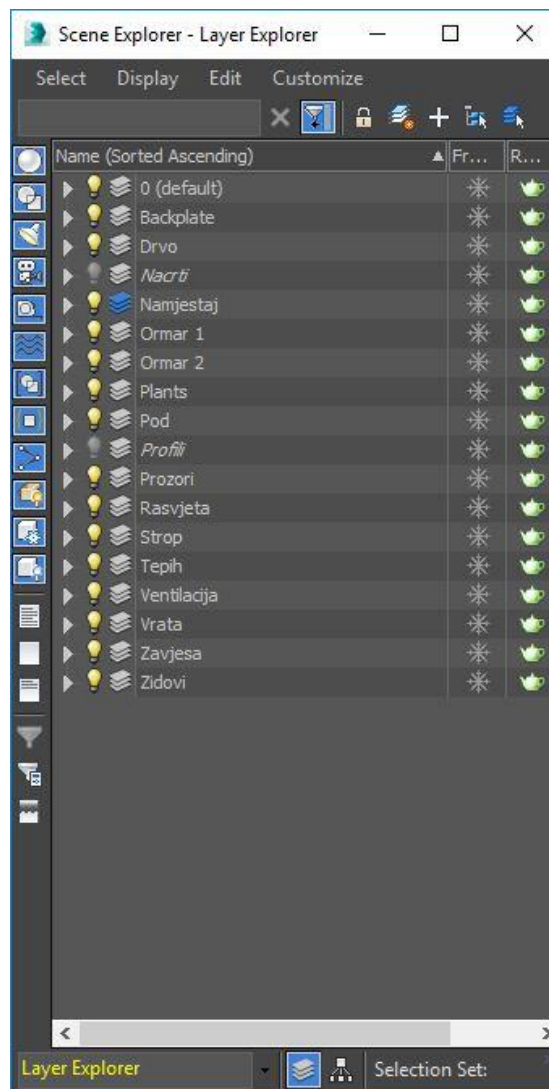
Scene Explorer - Layer Explorer

Select Display Edit Customize

| Name (Sorted Ascending) | Fr... | R... |
|---|---|---|
| 0 (default) | | |
| Backplate | | |
| Drvo | | |
| Nacrti | | |
| Namjestaj | | |
| Ormar 1 | | |
| Ormar 2 | | |
| Plants | | |
| Pod | | |
| Profili | | |
| Prozori | | |
| Rasvjeta | | |
| Strop | | |
| Tepih | | |
| Ventilacija | | |
| Vrata | | |
| Zavjesa | | |
| Zidovi | | |

Layer Explorer

Selection Set: